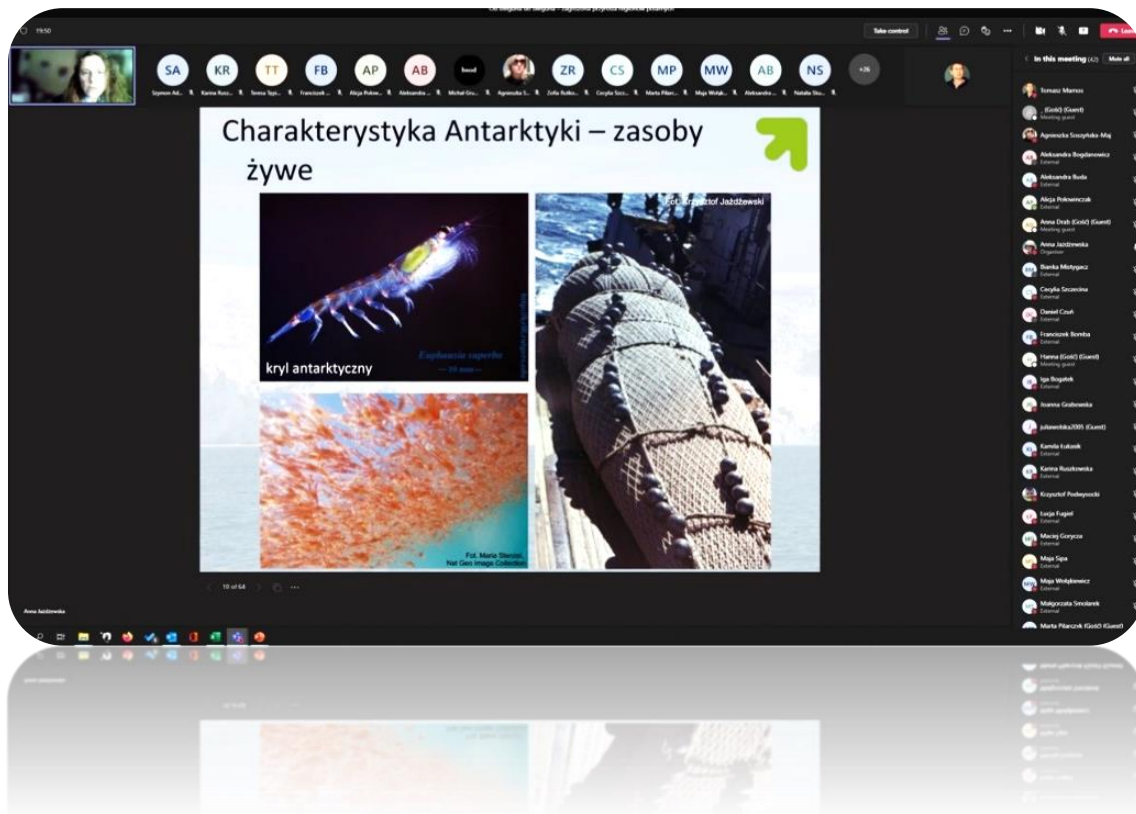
19:50

Take control

Leave

SA KR TT FB AP AB ZR CS MP MW AB NS +26

Szymon Ad... Karina Rusz... Teresa Tayc... Franciszek ... Alicja Pokrw... Aleksandra ... Michał Gru... Agnieszka S... Zofia Rolko... Cecylia Szcz... Marta Pilarc... Maja Wołyk... Aleksandra ... Natalia Sko...

Charakterystyka Antarktyki – zasoby żywe

Fot. Krzysztof Jażdżewski

kryl antarktyczny

Euphausia superba

Fot. Maria Stenzel, Nat Geo Image Collection

10 of 64

Anna Jażdżewska

In this meeting (42) Mute all

Tomasz Mamos
(Gość) (Guest)
Meeting guest
Agnieszka Szczyrbska-Maj
Aleksandra Bogdanowicz
External
Aleksandra Buda
External
Alicja Pokrwieńczak
External
Anna Drab (Gość) (Guest)
Meeting guest
Anna Jażdżewska
Organizer
Bianka Mintygacz
External
Cecylia Szczecina
External
Daniel Czuń
External
Franciszek Bomba
External
Hanna (Gość) (Guest)
Meeting guest
Iga Bogatek
External
Joanna Grabowska
External
juliawolska2005 (Guest)
Kamila Łukasik
External
Karina Ruszkowska
External
Krzysztof Podwysocki
Łucja Fugiel
External
Maciej Gorycza
External
Maja Sipa
External
Maja Wołyniewicz
External
Małgorzata Smolarek
External
Marta Pilarczyk (Gość) (Guest)